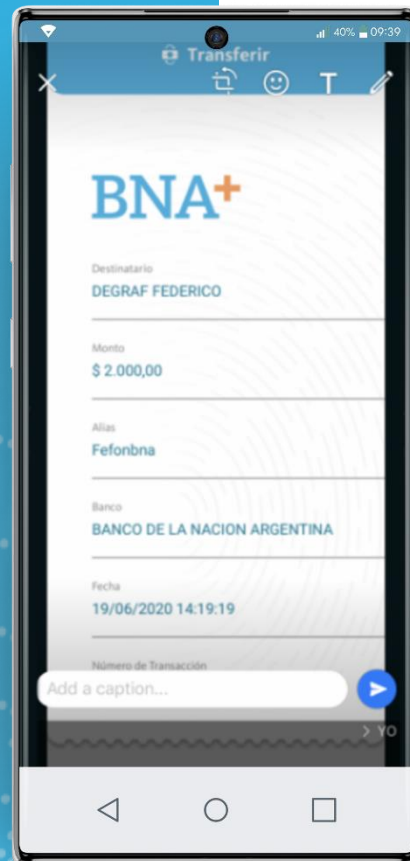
40% 09:39
Transferir

BNA+

Destinatario
DEGRAF FEDERICO

Monto
$ 2.000,00

Alias
Fefonbna

Banco
BANCO DE LA NACION ARGENTINA

Fecha
19/06/2020 14:19:19

Número de Transacción

Add a caption...

> YO